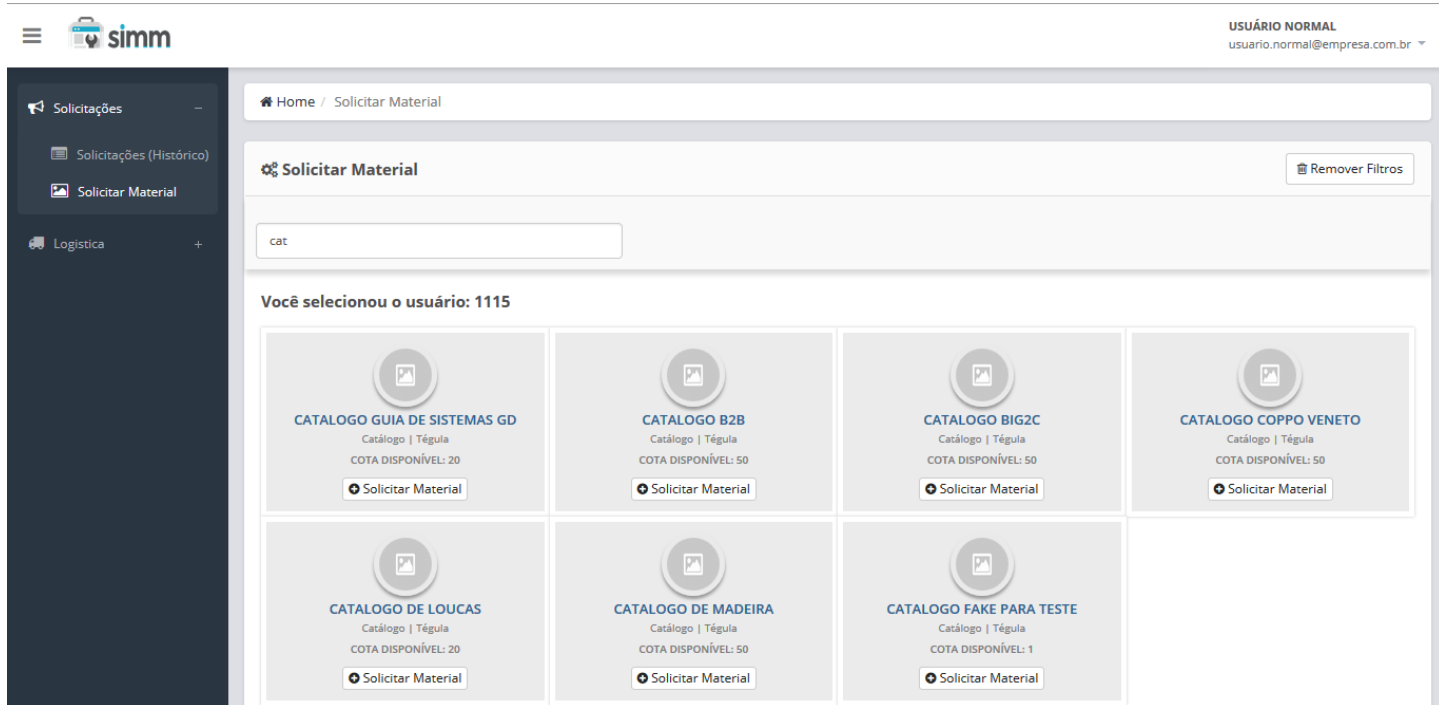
simm

USUÁRIO NORMAL
usuario.normal@empresa.com.br

Solicitações –
Solicitações (Histórico)
Solicitar Material
Logistica +

Home / Solicitar Material

Solicitar Material

Remover Filtros

cat

Você selecionou o usuário: 1115

CATALOGO GUIA DE SISTEMAS GD
Catálogo | Tégula
COTA DISPONÍVEL: 20
Solicitar Material

CATALOGO B2B
Catálogo | Tégula
COTA DISPONÍVEL: 50
Solicitar Material

CATALOGO BIG2C
Catálogo | Tégula
COTA DISPONÍVEL: 50
Solicitar Material

CATALOGO COPPO VENETO
Catálogo | Tégula
COTA DISPONÍVEL: 50
Solicitar Material

CATALOGO DE LOUCAS
Catálogo | Tégula
COTA DISPONÍVEL: 20
Solicitar Material

CATALOGO DE MADEIRA
Catálogo | Tégula
COTA DISPONÍVEL: 50
Solicitar Material

CATALOGO FAKE PARA TESTE
Catálogo | Tégula
COTA DISPONÍVEL: 1
Solicitar Material